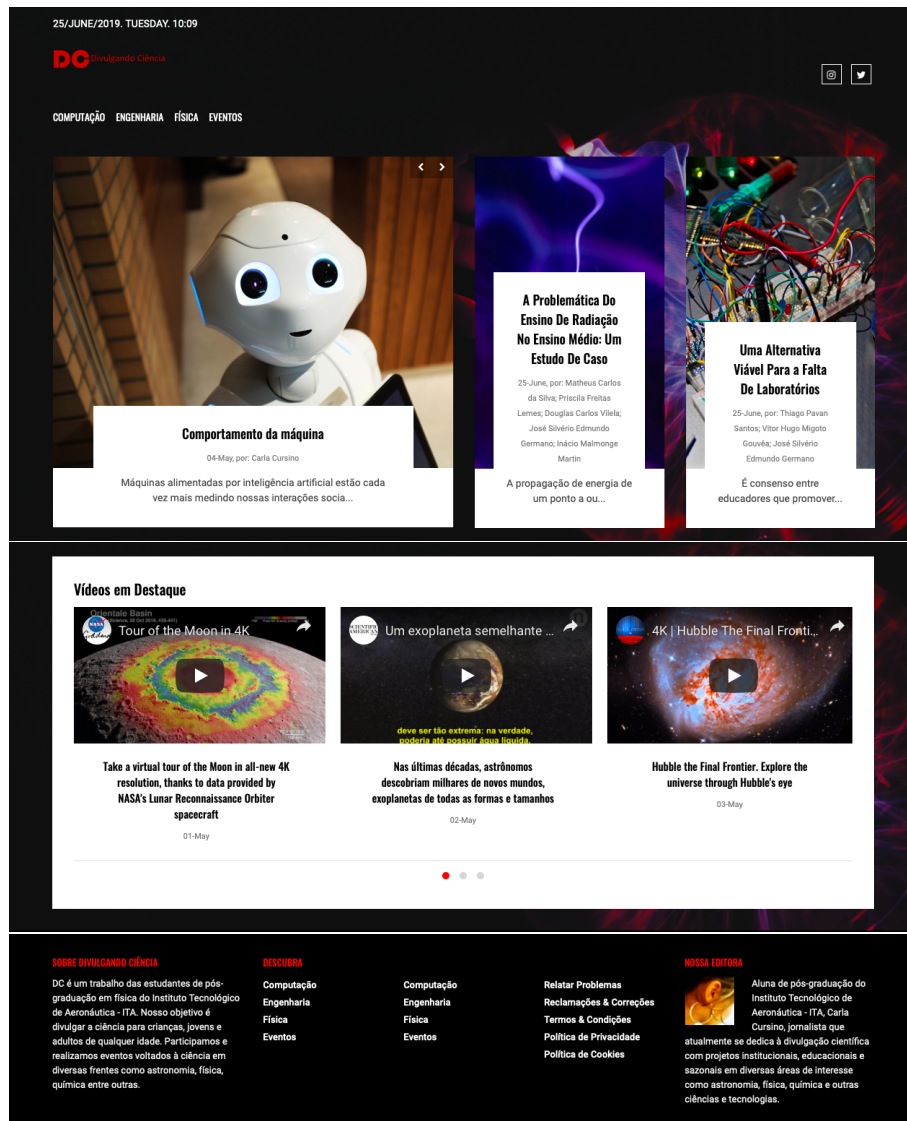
25/JUNE/2019. TUESDAY. 10:09

DC Divulgando Ciência

COMPUTAÇÃO ENGENHARIA FÍSICA EVENTOS

Comportamento da máquina

04-May, por: Carla Cursino

Máquinas alimentadas por inteligência artificial estão cada vez mais medindo nossas interações socia...

A Problemática Do Ensino De Radiação No Ensino Médio: Um Estudo De Caso

25-June, por: Matheus Carlos da Silva; Priscila Freitas Lemes; Douglas Carlos Vilela; José Silvério Edmundo Germano; Inácio Malmonge Martin

A propagação de energia de um ponto a ou...

Uma Alternativa Viável Para a Falta De Laboratórios

25-June, por: Thiago Pavan Santos; Vitor Hugo Migoto Gouvêa; José Silvério Edmundo Germano

É consenso entre educadores que promover...

Vídeos em Destaque

Tour of the Moon in 4K

Take a virtual tour of the Moon in all-new 4K resolution, thanks to data provided by NASA's Lunar Reconnaissance Orbiter spacecraft

01-May

Um exoplaneta semelhante ...

deve ser tão extrema: na verdade, poderia até possuir água líquida.

Nas últimas décadas, astrônomos descobriam milhares de novos mundos, exoplanetas de todas as formas e tamanhos

02-May

4K | Hubble The Final Fronti...

Hubble the Final Frontier. Explore the universe through Hubble's eye

03-May

SOBRE DIVULGANDO CIÊNCIA

DC é um trabalho das estudantes de pós-graduação em física do Instituto Tecnológico de Aeronáutica - ITA. Nosso objetivo é divulgar a ciência para crianças, jovens e adultos de qualquer idade. Participamos e realizamos eventos voltados à ciência em diversas frentes como astronomia, física, química entre outras.

DESCUBRA

Computação
Engenharia
Física
Eventos

Computação
Engenharia
Física
Eventos

Relatar Problemas
Reclamações & Correções
Termos & Condições
Política de Privacidade
Política de Cookies

NOSSA EDITORA

Aluna de pós-graduação do Instituto Tecnológico de Aeronáutica - ITA, Carla Cursino, jornalista que atualmente se dedica à divulgação científica com projetos institucionais, educacionais e sazonais em diversas áreas de interesse como astronomia, física, química e outras ciências e tecnologias.